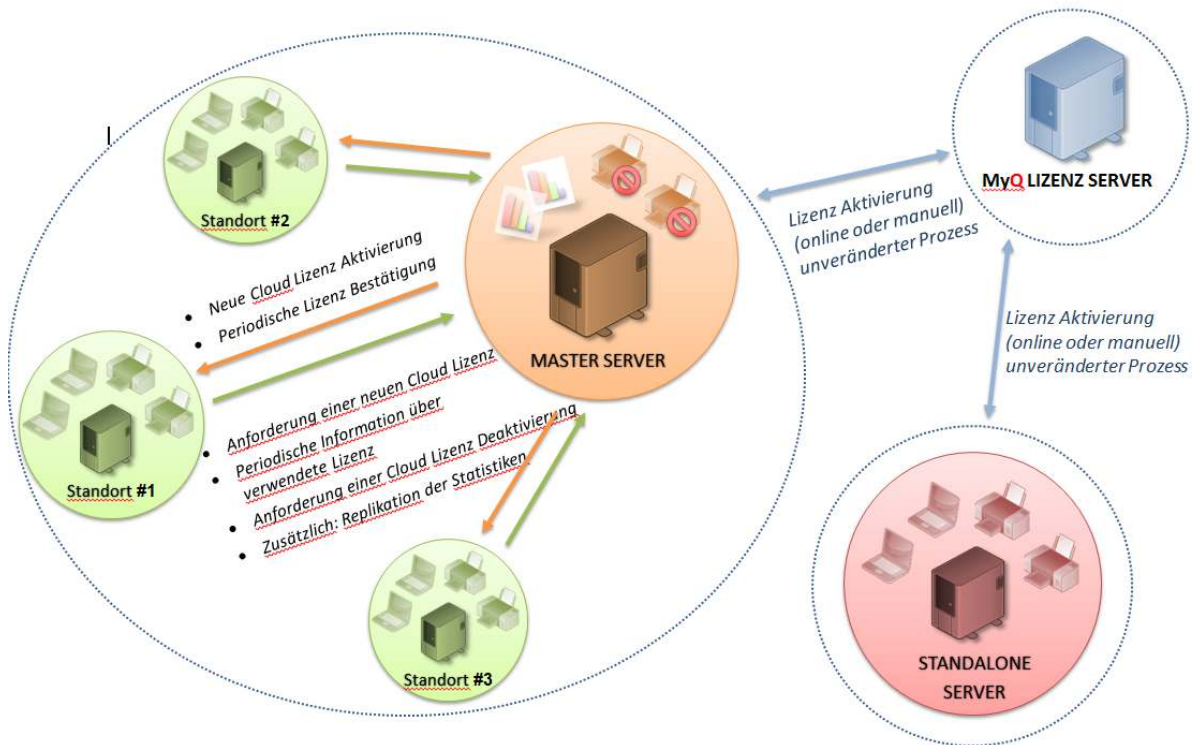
Standort #2

Neue Cloud Lizenz Aktivierung
Periodische Lizenz Bestätigung

MASTER SERVER

Lizenz Aktivierung (online oder manuell) unveränderter Prozess

MyQ LIZENZ SERVER

Lizenz Aktivierung (online oder manuell) unveränderter Prozess

Standort #1

Anforderung einer neuen Cloud Lizenz
Periodische Information über verwendete Lizenz
Anforderung einer Cloud Lizenz Deaktivierung
Zusätzlich: Replikation der Statistiken

Standort #3

STANDALONE SERVER